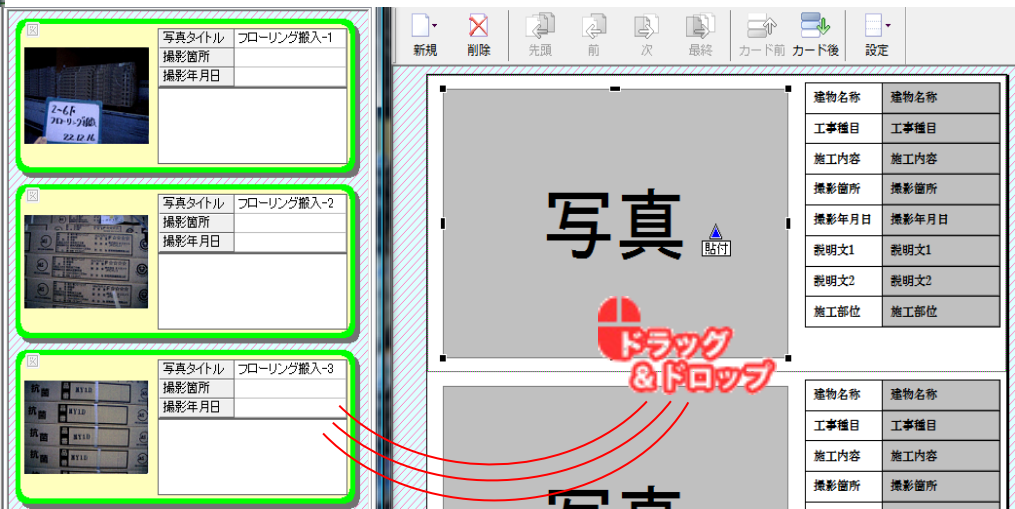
| 写真タイトル | フローリング搬入-1 |
|---|---|
| 撮影箇所 | |
| 撮影年月日 | |

2~6F
フローリング搬入
22.12.16

| 写真タイトル | フローリング搬入-2 |
|---|---|
| 撮影箇所 | |
| 撮影年月日 | |

| 写真タイトル | フローリング搬入-3 |
|---|---|
| 撮影箇所 | |
| 撮影年月日 | |

新規 削除 先頭 前 次 最終 カード前 カード後 設定

写真

貼付

ドラッグ
＆ドロップ

| 建物名称 | 建物名称 |
|---|---|
| 工事種目 | 工事種目 |
| 施工内容 | 施工内容 |
| 撮影箇所 | 撮影箇所 |
| 撮影年月日 | 撮影年月日 |
| 説明文1 | 説明文1 |
| 説明文2 | 説明文2 |
| 施工部位 | 施工部位 |

写真

| 建物名称 | 建物名称 |
|---|---|
| 工事種目 | 工事種目 |
| 施工内容 | 施工内容 |
| 撮影箇所 | 撮影箇所 |